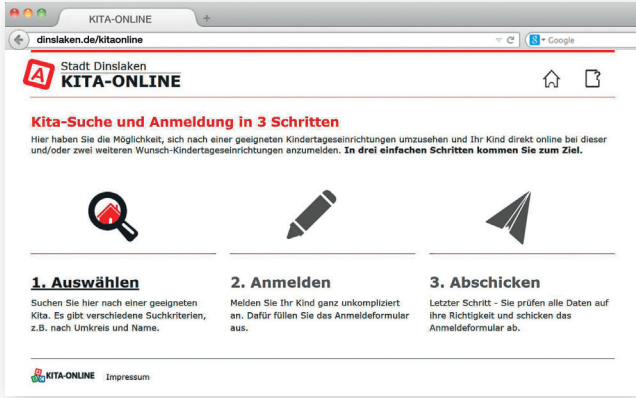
KITA-ONLINE

dinslaken.de/kitaonline

Google

Stadt Dinslaken
KITA-ONLINE

Kita-Suche und Anmeldung in 3 Schritten

Hier haben Sie die Möglichkeit, sich nach einer geeigneten Kindertageseinrichtungen umzusehen und Ihr Kind direkt online bei dieser und/oder zwei weiteren Wunsch-Kindertageseinrichtungen anzumelden. **In drei einfachen Schritten kommen Sie zum Ziel.**

1. Auswählen

Suchen Sie hier nach einer geeigneten Kita. Es gibt verschiedene Suchkriterien, z.B. nach Umkreis und Name.

2. Anmelden

Melden Sie Ihr Kind ganz unkompliziert an. Dafür füllen Sie das Anmeldeformular aus.

3. Abschicken

Letzter Schritt - Sie prüfen alle Daten auf ihre Richtigkeit und schicken das Anmeldeformular ab.

KITA-ONLINE Impressum